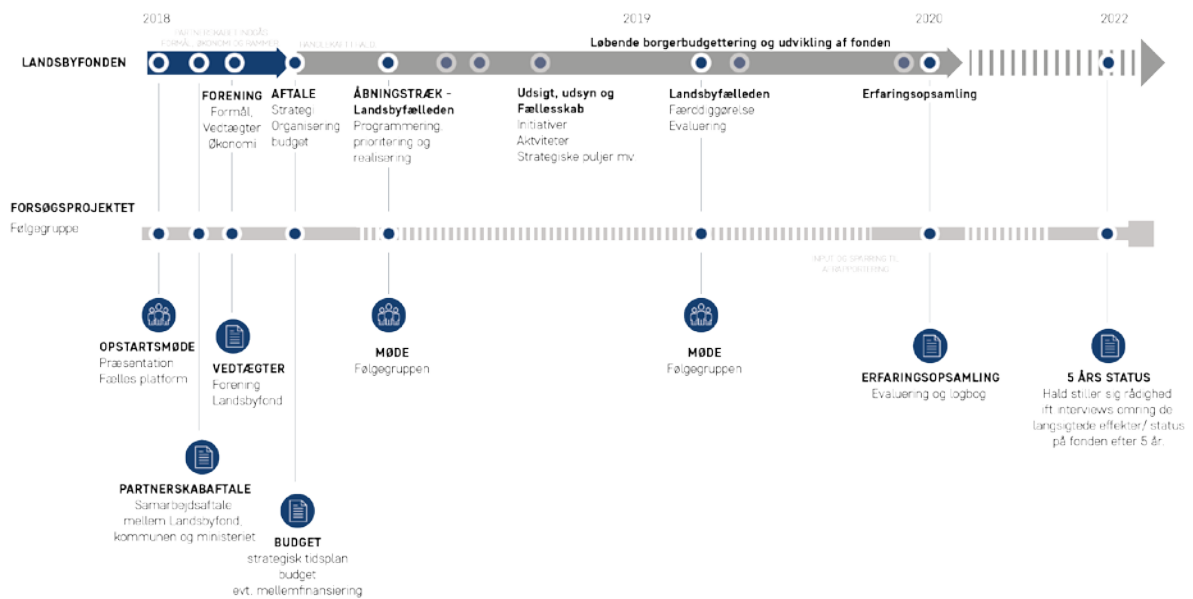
2018

2019

2020

2022

LANDSBYFONDEN

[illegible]

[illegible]

Løbende borgerbudgettering og udvikling af fonden

FORENING
Formål, Vedtægter Økonomi

AFTALE
Strategi Organisering budget

ÅBNINGSTRÆK - Landsbyfælleden
Programmering, prioritering og realisering

Udsigt, udsyn og Fælleskab
Initiativer
Aktiviteter
Strategiske puljer mv

Landsbyfælleden
Færdiggørelse
Evaluering

Erfaringsopsamling

FORSØGSPROJEKTET
Følgegruppe

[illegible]

OPSTARTSMØDE
Præsentation
Fælles platform

VEDTÆGTER
Forening
Landsbyfond

MØDE
Følgegruppen

MØDE
Følgegruppen

ERFARINGSOPSAMLING
Evaluering og logbog

5 ÅRS STATUS
Hald stiller sig rådighed ift. interviews omring de langsigtede effekter/ status på fonden efter 5 år.

PARTNERSKABAFTALE
Samarbejdsaftale mellem Landsbyfond, kommunen og ministeriet

BUDGET
strategisk tidsplan
budget
evt. mellemfinansiering